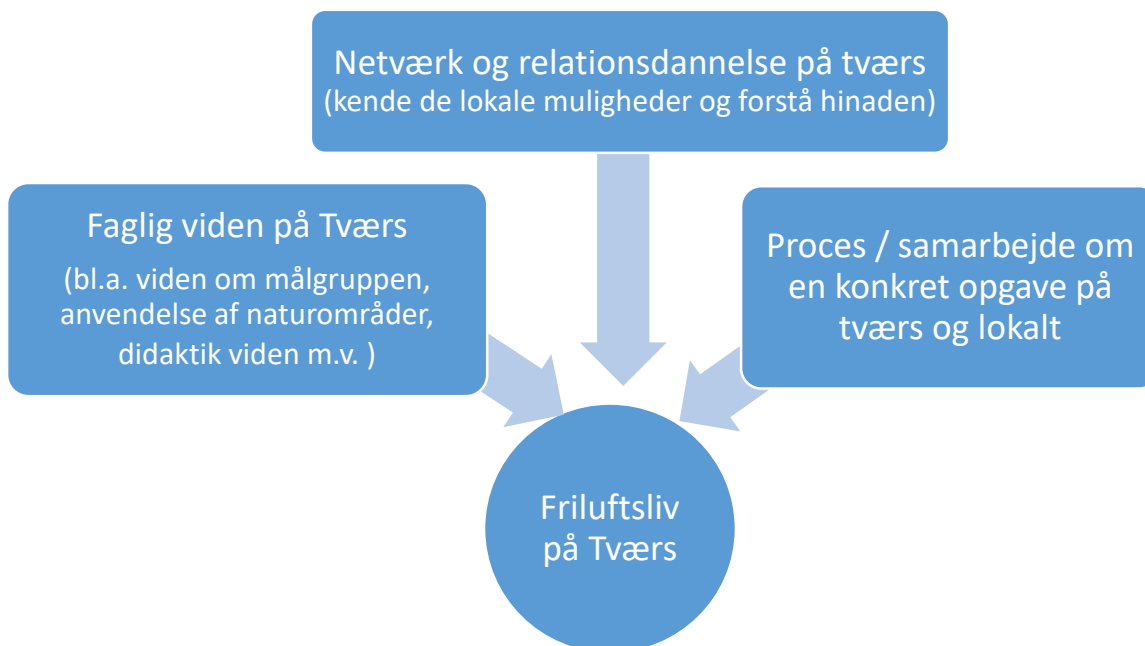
Netværk og relationsdannelse på tværs
(kende de lokale muligheder og forstå hinaden)

Faglig viden på Tværs
(bl.a. viden om målgruppen, anvendelse af naturområder, didaktik viden m.v. )

Proces / samarbejde om en konkret opgave på tværs og lokalt

Friluftsliv på Tværs